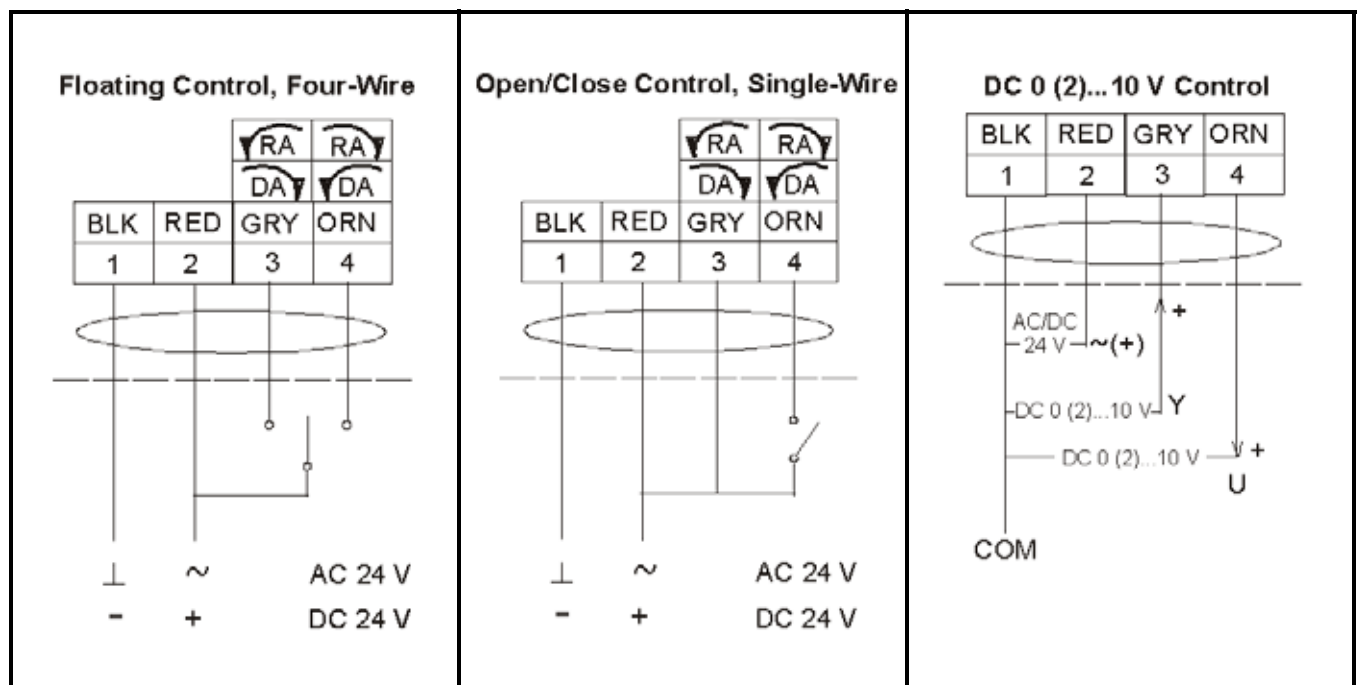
Floating Control, Four-Wire

| | | RA | RA |
|---|---|---|---|
| | | DA | DA |
| BLK | RED | GRY | ORN |
| 1 | 2 | 3 | 4 |

$\perp$ ~ AC 24 V
- + DC 24 V

Open/Close Control, Single-Wire

| | | RA | RA |
|---|---|---|---|
| | | DA | DA |
| BLK | RED | GRY | ORN |
| 1 | 2 | 3 | 4 |

$\perp$ ~ AC 24 V
- + DC 24 V

DC 0 (2)...10 V Control

| BLK | RED | GRY | ORN |
|---|---|---|---|
| 1 | 2 | 3 | 4 |

AC/DC 24 V ~(+)
+
DC 0 (2)...10 V Y
DC 0 (2)...10 V +
U
COM